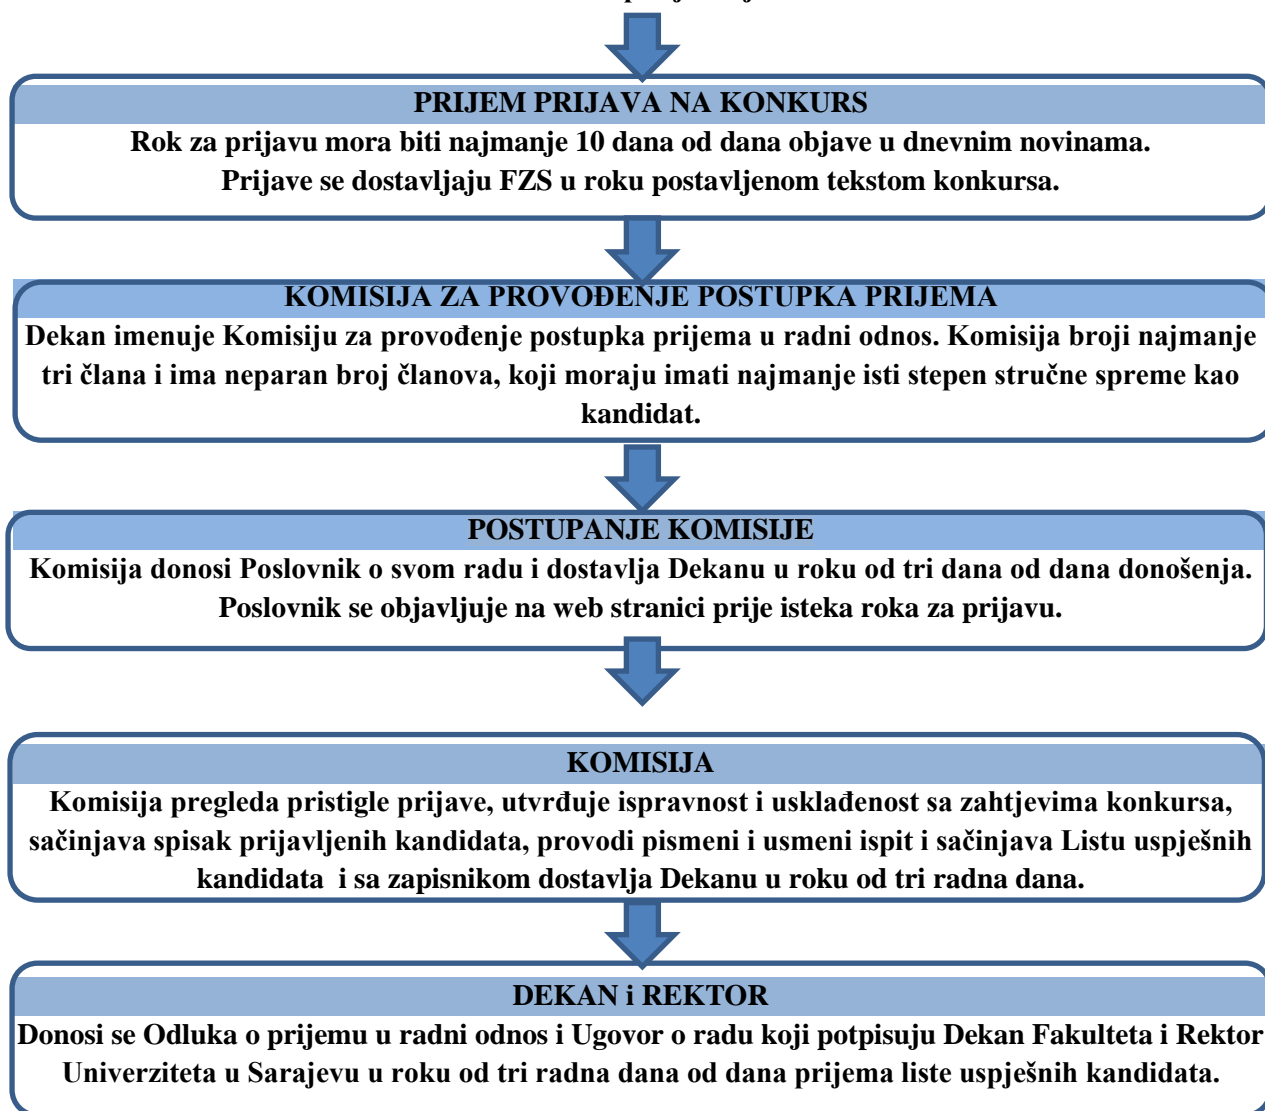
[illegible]

PRIJEM PRIJAVA NA KONKURS

Rok za prijavu mora biti najmanje 10 dana od dana objave u dnevnim novinama. Prijave se dostavljaju FZS u roku postavljenom tekstom konkursa.

KOMISIJA ZA PROVOĐENJE POSTUPKA PRIJEMA

Dekan imenuje Komisiju za provođenje postupka prijema u radni odnos. Komisija broji najmanje tri člana i ima neparan broj članova, koji moraju imati najmanje isti stepen stručne spreme kao kandidat.

POSTUPANJE KOMISIJE

Komisija donosi Poslovnik o svom radu i dostavlja Dekanu u roku od tri dana od dana donošenja. Poslovnik se objavljuje na web stranici prije isteka roka za prijavu.

KOMISIJA

Komisija pregleda pristigle prijave, utvrđuje ispravnost i usklađenost sa zahtjevima konkursa, sačinjava spisak prijavljenih kandidata, provodi pismeni i usmeni ispit i sačinjava Listu uspješnih kandidata i sa zapisnikom dostavlja Dekanu u roku od tri radna dana.

DEKAN i REKTOR

Donosi se Odluka o prijemu u radni odnos i Ugovor o radu koji potpisuju Dekan Fakulteta i Rektor Univerziteta u Sarajevu u roku od tri radna dana od dana prijema liste uspješnih kandidata.